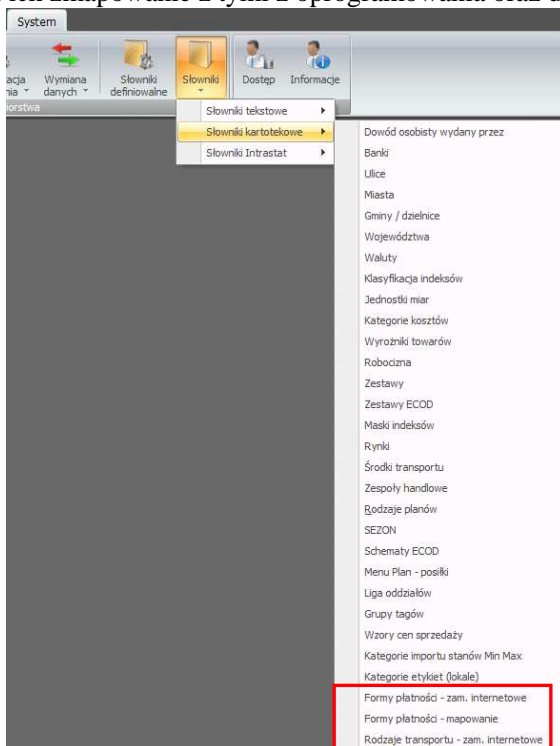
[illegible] zmapowane z tymi z oprogramowania oraz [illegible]

System

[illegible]acja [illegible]nia

Wymiana danych

Słowniki definiowalne

Słowniki

Dostęp

Informacje

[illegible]iorstwa

Słowniki tekstowe

Słowniki kartotekowe

Słowniki Intrastat

Dowód osobisty wydany przez
Banki
Ulice
Miasta
Gminy / dzielnice
Województwa
Waluty
Klasyfikacja indeksów
Jednostki miar
Kategorie kosztów
Wyróżniki towarów
Robocizna
Zestawy
Zestawy ECOD
Maski indeksów
Rynki
Środki transportu
Zespoły handlowe
Rodzaje planów
SEZON
Schematy ECOD
Menu Plan - posiłki
Liga oddziałów
Grupy tagów
Wzory cen sprzedaży
Kategorie importu stanów Min Max
Kategorie etykiet (lokale)
Formy płatności - zam. internetowe
Formy płatności - mapowanie
Rodzaje transportu - zam. internetowe